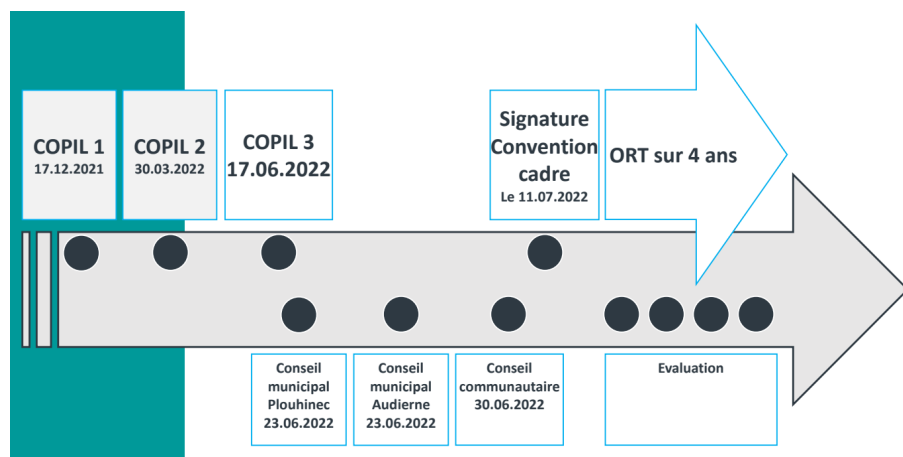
COPIL 1
17.12.2021

COPIL 2
30.03.2022

COPIL 3
17.06.2022

Signature Convention cadre
Le 11.07.2022

ORT sur 4 ans

Conseil municipal Plouhinec
23.06.2022

Conseil municipal Audierne
23.06.2022

Conseil communautaire
30.06.2022

Evaluation